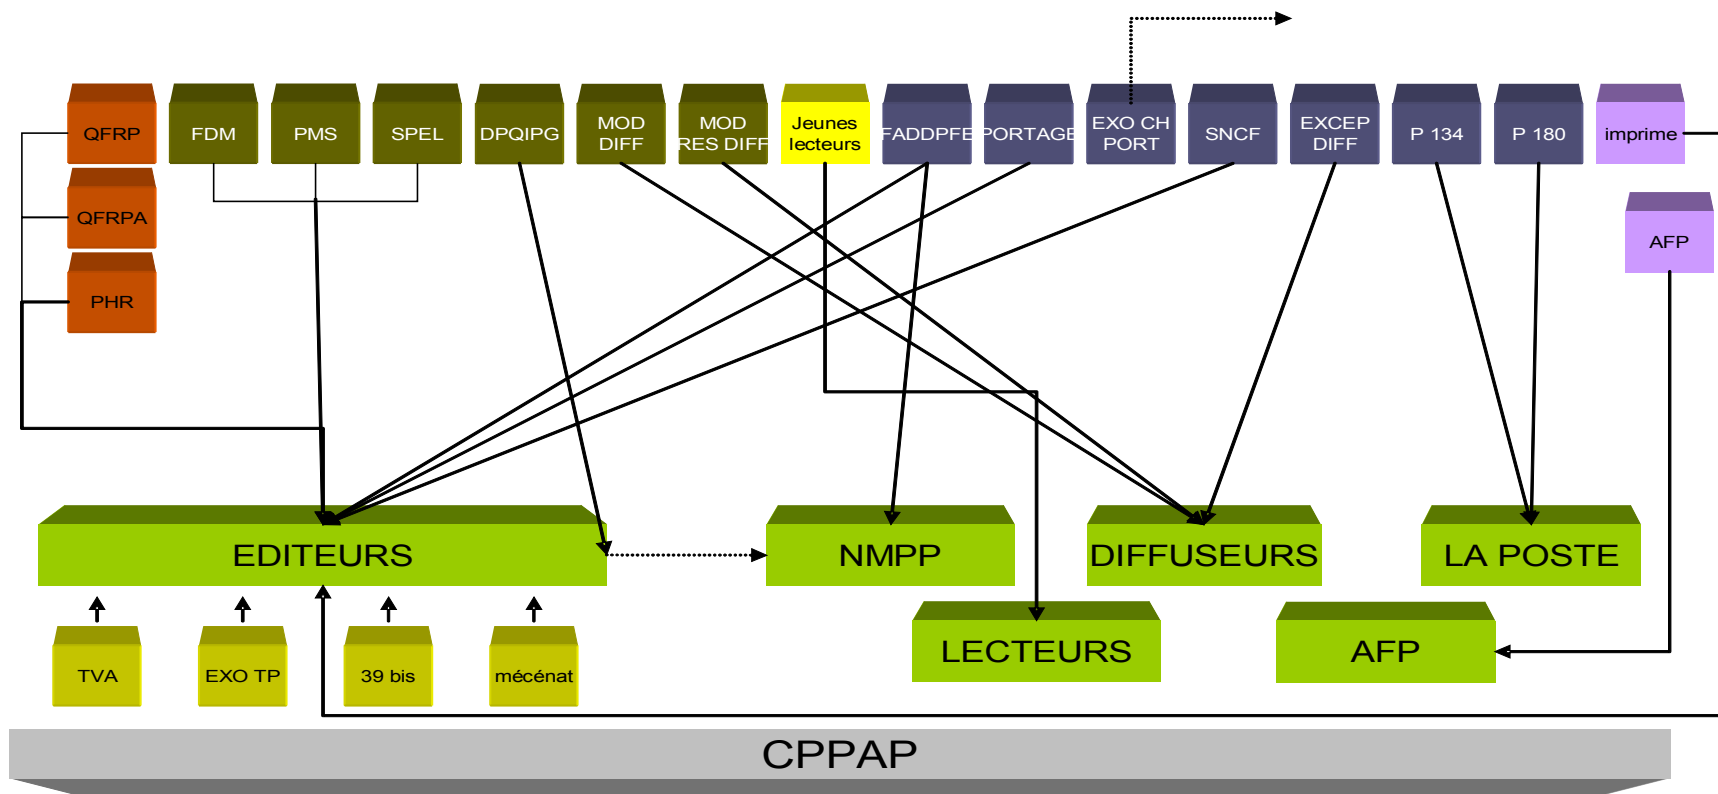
QFRP
FDM
PMS
SPEL
DPQIPG
MOD DIFF
MOD RES DIFF
Jeunes lecteurs
FADDPFE
PORTAGE
EXO CH PORT
SNCF
EXCEP DIFF
P 134
P 180
imprime
QFRPA
PHR
AFP
EDITEURS
NMPP
DIFFUSEURS
LA POSTE
LECTEURS
AFP
TVA
EXO TP
39 bis
mécénat
CPPAP